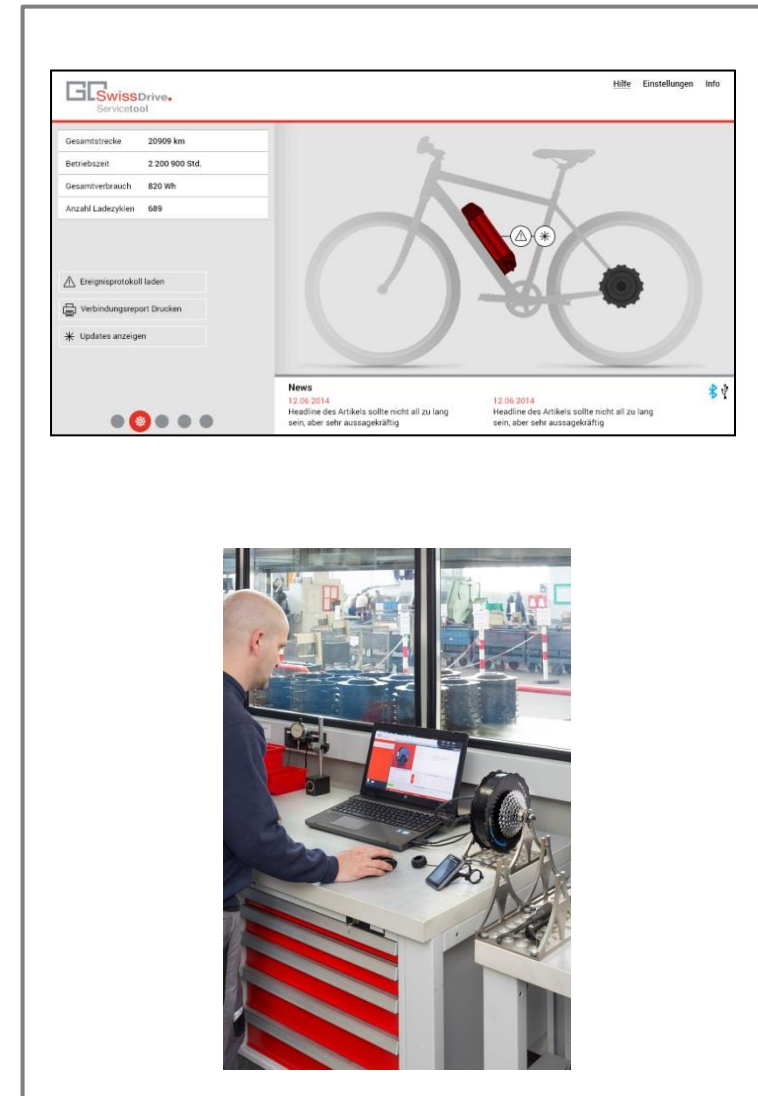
GO SwissDrive.
Servicetool

Hilfe Einstellungen Info

| Gesamtstrecke | 20909 km |
|---|---|
| Betriebszeit | 2 200 900 Std. |
| Gesamtverbrauch | 820 Wh |
| Anzahl Ladezyklen | 689 |

Ereignisprotokoll laden

Verbindungsreport Drucken

Updates anzeigen

News

12.06.2014
Headline des Artikels sollte nicht all zu lang sein, aber sehr aussagekräftig

12.06.2014
Headline des Artikels sollte nicht all zu lang sein, aber sehr aussagekräftig